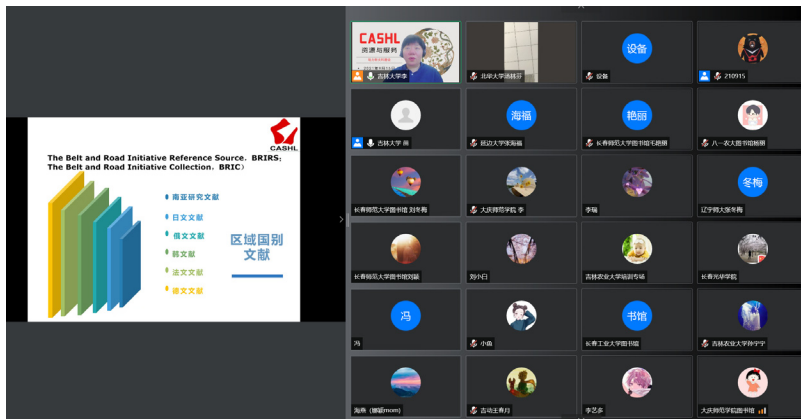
CASHL

The Belt and Road Initiative Reference Source. BRIRS;
The Belt and Road Initiative Collection. BRIC)

南亚研究文献
日文文献
俄文文献
韩文文献
法文文献
德文文献

区域国别文献

CASHL
资源与服务

吉林大学李
北华大学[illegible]
设备
设备
210915
吉林大学 蒋
海福
延边大学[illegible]
艳丽
长春师范大学图书馆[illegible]
八一农大图书馆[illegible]
长春师范大学图书馆 刘冬梅
大庆师范学院 李
李晓
冬梅
辽宁师大张冬梅
长春师范大学图书馆刘颖
刘小日
吉林农业大学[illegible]
长春光华学院
冯
冯
小燕
书馆
长春工业大学图书馆
吉林农业大学孙宁宁
海燕（娜娜mom）
吉动王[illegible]
李艺多
大庆师范学院图书馆